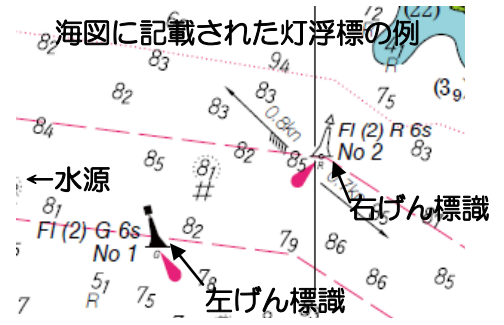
海図に記載された灯浮標の例

(22)

82

83

94

83

7₅

(3₉)

R

82

83

0.8kn

Fl (2) R 6s

No 2

84

82

85

81

#

82

85

83

←水源

81

81

右げん標識

Fl (2) G 6s

82

No 1

7₉

86

8

kn

G

86

7₈

S

R

7₅

85

左げん標識

82

86

85